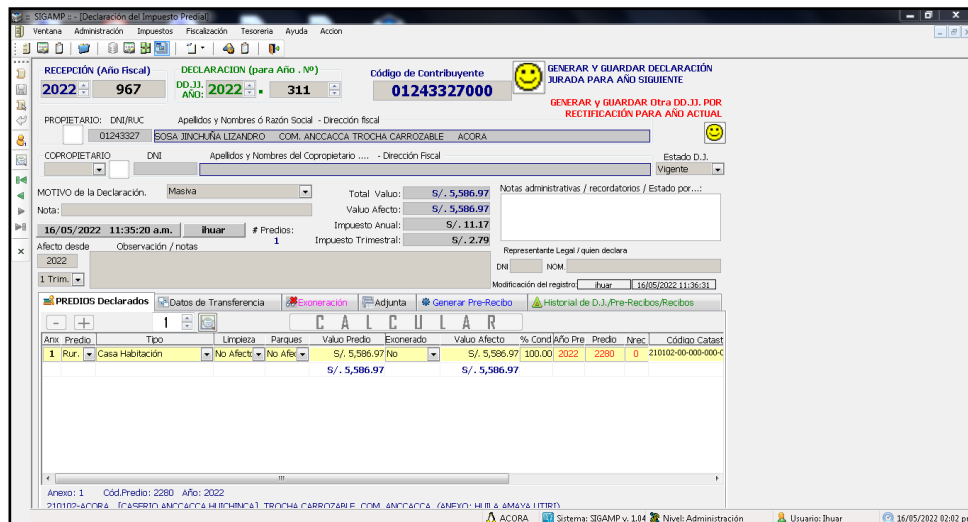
SIGAMP :: - [Declaración del Impuesto Predial]

Ventana Administración Impuestos Fiscalización Tesoreria Ayuda Accion

RECEPCIÓN (Año Fiscal) DECLARACION (para Año . Nº) Código de Contribuyente

2022 967 DD.JJ. AÑO: 2022 . 311 01243327000

GENERAR Y GUARDAR DECLARACIÓN JURADA PARA AÑO SIGUIENTE

GENERAR y GUARDAR Otra DD.JJ. POR RECTIFICACION PARA AÑO ACTUAL

PROPIETARIO: DNI/RUC Apellidos y Nombres ó Razón Social - Dirección fiscal

01243327 SOSA JINCHUÑA LIZANDRO COM. ANCCACCA TROCHA CARROZABLE ACORA

COPROPIETARIO DNI Apellidos y Nombres del Copropietario .... - Dirección Fiscal Estado D.J.

Vigente

MOTIVO de la Declaración. Masiva Total Valuo: S/. 5,586.97 Notas administrativas / recordatorios / Estado por...:

Nota: Valuo Afecto: S/. 5,586.97

16/05/2022 11:35:20 a.m. ihuar # Predios: 1 Impuesto Anual: S/. 11.17

Afecto desde Observación / notas Impuesto Trimestral: S/. 2.79

2022 Representante Legal / quien declara

1 Trim. DNI NOM.

Modificación del registro ihuar 16/05/2022 11:36:31

PREDIOS Declarados Datos de Transferencia Exoneración Adjunta Generar Pre-Recibo Historial de D.J./Pre-Recibos/Recibos

1 C A L C U L A R

| Anx | Predio | Tipo | Limpieza | Parques | Valuo Predio | Exonerado | Valuo Afecto | % Cond | Año Pre | Predio | Nrec | Código Catast |
|---|---|---|---|---|---|---|---|---|---|---|---|---|
| 1 | Rur. | Casa Habitación | No Afecto | No Afec | S/. 5,586.97 | No | S/. 5,586.97 | 100.00 | 2022 | 2280 | 0 | 210102-00-000-000-C |
| | | | | | S/. 5,586.97 | | S/. 5,586.97 | | | | | |

Anexo: 1 Cód.Predio: 2280 Año: 2022

210102-ACORA [CASERIO ANCCACCA HUICHINCA] TROCHA CARROZABLE COM. ANCCACCA (ANEXO: HUILA AMAYA UTIRI)

ACORA Sistema: SIGAMP v. 1.04 Nivel: Administración Usuario: Ihuar 16/05/2022 02:02 p